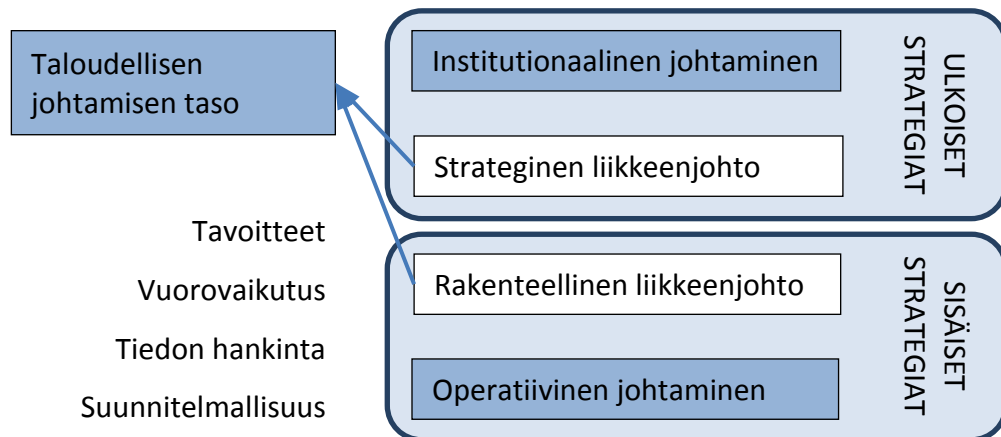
Taloudellisen johtamisen taso

Institutionaalinen johtaminen

Strateginen liikkeenjohto

ULKOISET STRATEGIAT

Tavoitteet

Vuorovaikutus

Tiedon hankinta

Suunnitelmallisuus

Rakenteellinen liikkeenjohto

Operatiivinen johtaminen

SISÄISET STRATEGIAT